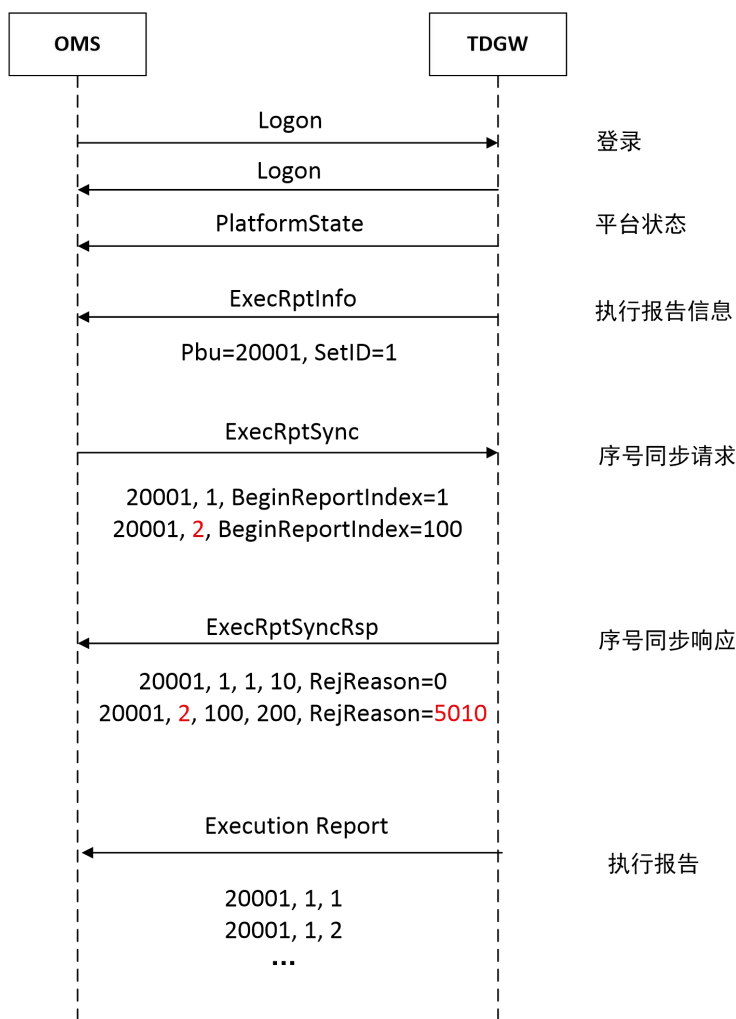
OMS

TDGW

Logon

登录

Logon

PlatformState

平台状态

ExecRptInfo

执行报告信息

Pbu=20001, SetID=1

ExecRptSync

序号同步请求

20001, 1, BeginReportIndex=1
20001, 2, BeginReportIndex=100

ExecRptSyncRsp

序号同步响应

20001, 1, 1, 10, RejReason=0
20001, 2, 100, 200, RejReason=5010

Execution Report

执行报告

20001, 1, 1
20001, 1, 2
...